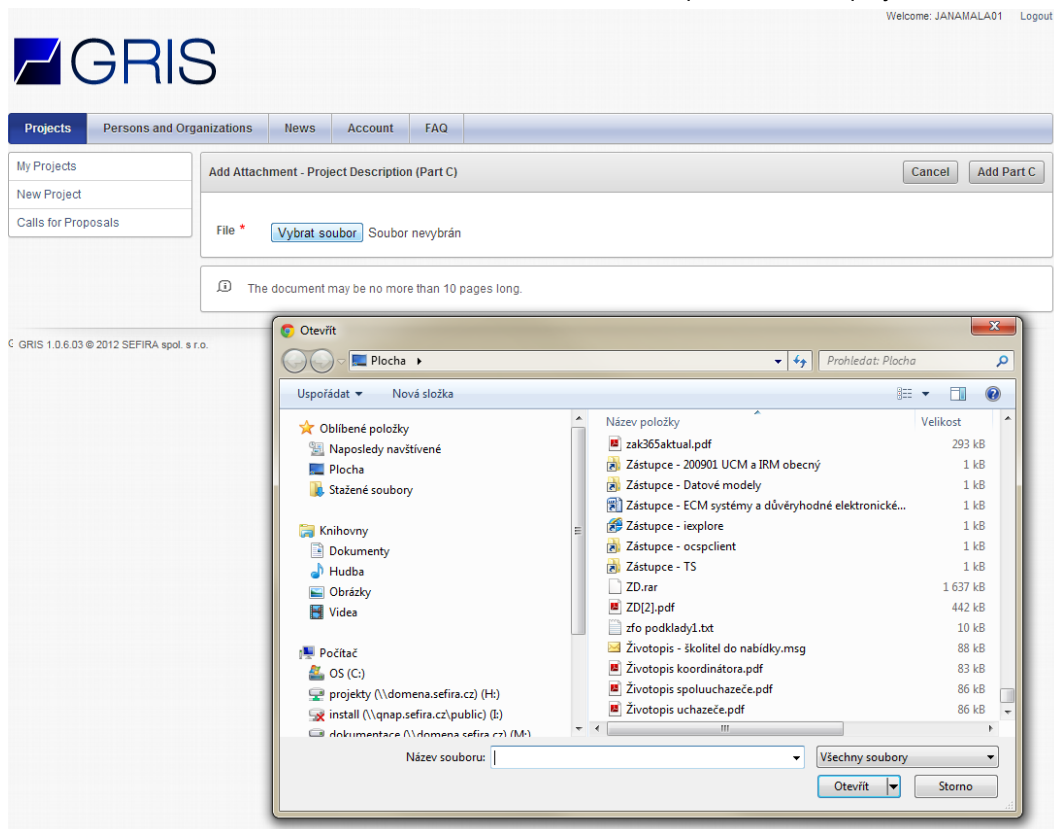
Welcome: JANAMALA01 Logout

GRIS

Projects | Persons and Organizations | News | Account | FAQ

My Projects
New Project
Calls for Proposals

Add Attachment - Project Description (Part C)

Cancel | Add Part C

File * Vybrat soubor Soubor nevybrán

The document may be no more than 10 pages long.

GRIS 1.0.6.03 © 2012 SEFIRA spol. s r.o.

Otevřít

Plocha

Prohledat: Plocha

Uspořádat | Nová složka

Oblíbené položky
Naposledy navštívené
Plocha
Stažené soubory

Knihovny
Dokumenty
Hudba
Obrázky
Videa

Počítač
OS (C:)
projekty (\\domena.sefira.cz) (H:)
install (\\qnap.sefira.cz\public) (I:)
dokumentace (\\domena.sefira.cz) (M:)

| Název položky | Velikost |
|---|---|
| zak365aktual.pdf | 293 kB |
| Zástupce - 200901 UCM a IRM obecný | 1 kB |
| Zástupce - Datové modely | 1 kB |
| Zástupce - ECM systémy a důvěryhodné elektronické... | 1 kB |
| Zástupce - iexplore | 1 kB |
| Zástupce - ocspclient | 1 kB |
| Zástupce - TS | 1 kB |
| ZD.rar | 1 637 kB |
| ZD[2].pdf | 442 kB |
| zfo podklady1.txt | 10 kB |
| Životopis - školitel do nabídky.msg | 88 kB |
| Životopis koordinátora.pdf | 83 kB |
| Životopis spoluuchazeče.pdf | 86 kB |
| Životopis uchazeče.pdf | 86 kB |

Název souboru:
Všechny soubory
Otevřít | Storno